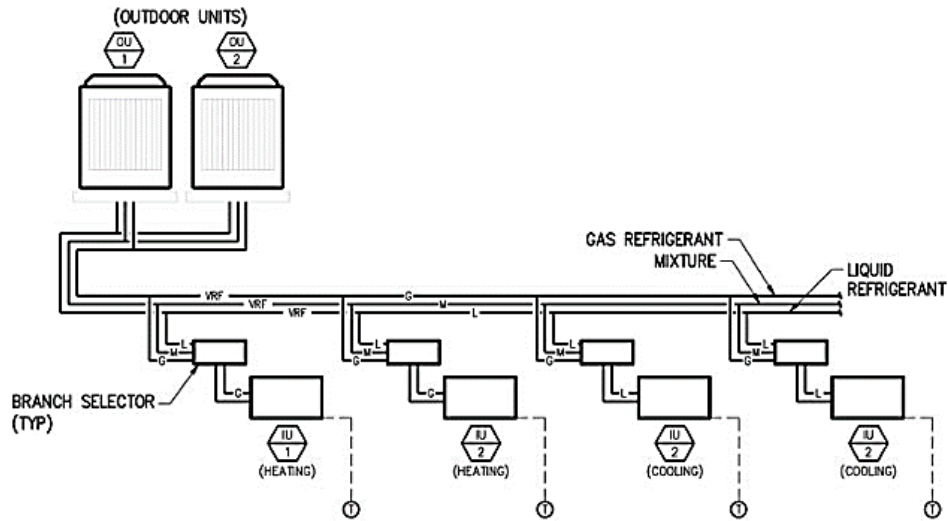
(OUTDOOR UNITS)

OU 1

OU 2

GAS REFRIGERANT

MIXTURE

LIQUID REFRIGERANT

VRF

VRF

VRF

G

M

L

L

M

G

G

L

M

G

G

L

M

G

L

L

M

G

L

BRANCH SELECTOR (TYP)

IU 1

(HEATING)

IU 2

(HEATING)

IU 2

(COOLING)

IU 2

(COOLING)

T

T

T

T